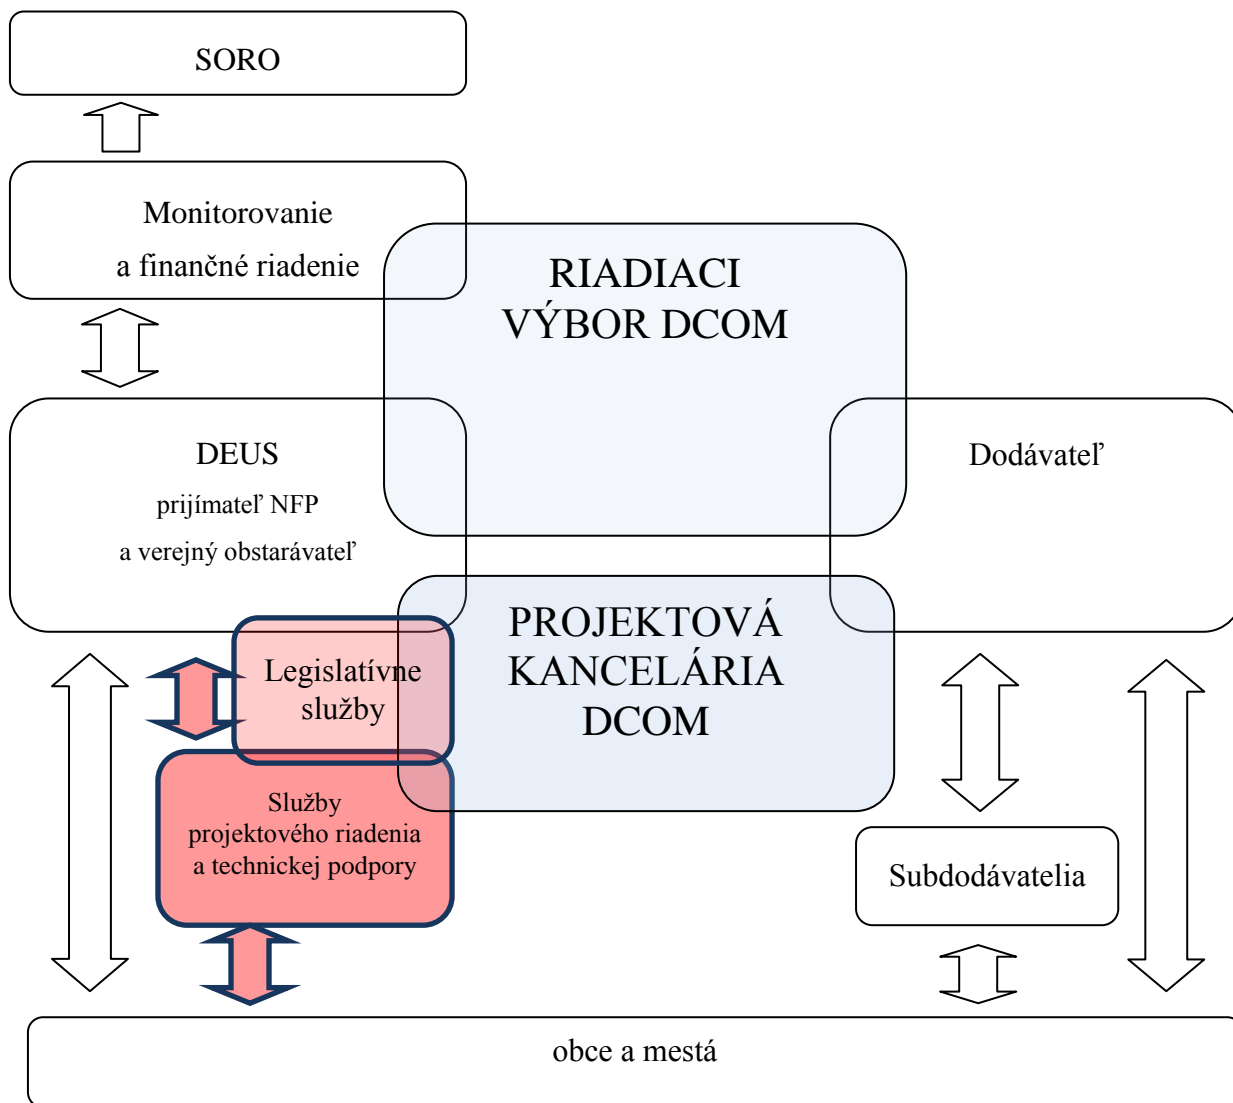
SORO

Monitorovanie
a finančné riadenie

RIADIACI
VÝBOR DCOM

DEUS
prijímateľ NFP
a verejný obstarávateľ

Dodávateľ

PROJEKTOVÁ
KANCELÁRIA
DCOM

Legislatívne
služby

Služby
projektového riadenia
a technickej podpory

Subdodávatelia

obce a mestá